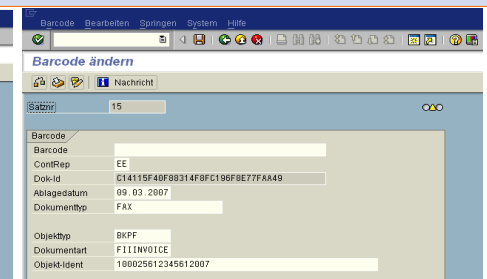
Barcode Bearbeiten Springen System Hilfe

Barcode ändern

Nachricht

Satznr 15

Barcode

| | |
|---|---|
| Barcode | |
| ContRep | EE |
| Dok-Id | C14115F40F88314F8FC196F8E77FAA49 |
| Ablagedatum | 09.03.2007 |
| Dokumenttyp | FAX |
| | |
| Objekttyp | BKPF |
| Dokumentart | FIIINVOICE |
| Objekt-Ident | 100025612345612007 |